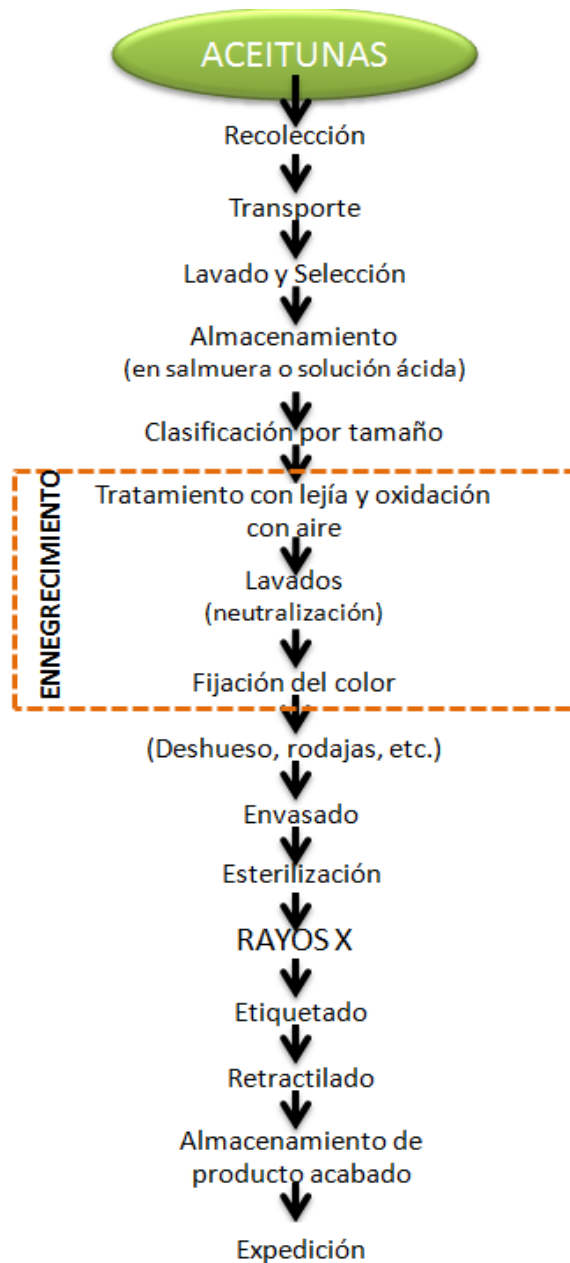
ACEITUNAS

Recolección

Transporte

Lavado y Selección

Almacenamiento
(en salmuera o solución ácida)

Clasificación por tamaño

ENNEGRECIMIENTO

Tratamiento con lejía y oxidación con aire

Lavados
(neutralización)

Fijación del color

(Deshueso, rodajas, etc.)

Envasado

Esterilización

RAYOS X

Etiquetado

Retractilado

Almacenamiento de producto acabado

Expedición